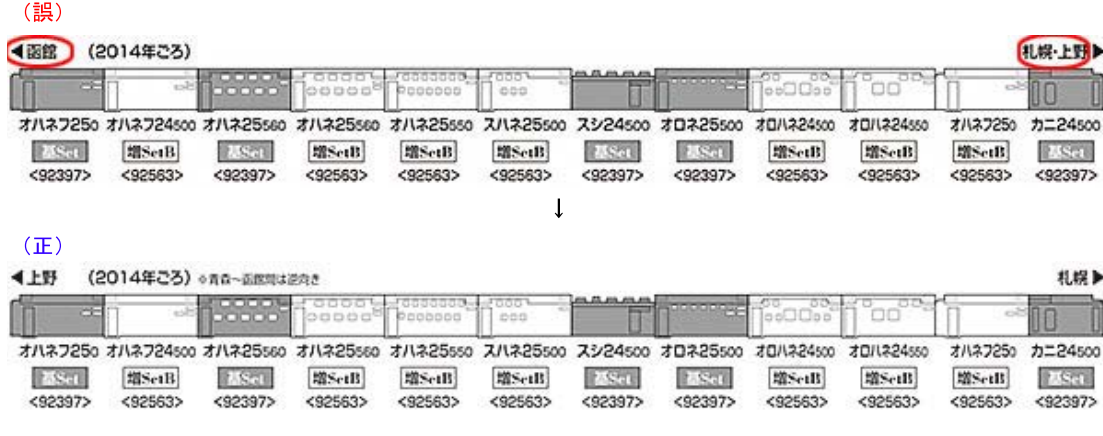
（誤）

◀函館　(2014年ごろ)　札幌・上野▶

| オハネフ25 0 | オハネフ24 500 | オハネ25 560 | オハネ25 560 | オハネ25 550 | スハネ25 500 | スシ24 500 | オロネ25 500 | オロハネ24 500 | オロハネ24 550 | オハネフ25 0 | カニ24 500 |
|---|---|---|---|---|---|---|---|---|---|---|---|
| 基Set | 増SetB | 基Set | 増SetB | 増SetB | 増SetB | 基Set | 基Set | 増SetB | 増SetB | 増SetB | 基Set |
| <92397> | <92563> | <92397> | <92563> | <92563> | <92563> | <92397> | <92397> | <92563> | <92563> | <92563> | <92397> |

↓

（正）

◀上野　(2014年ごろ) ※青森～函館間は逆向き　札幌▶

| オハネフ25 0 | オハネフ24 500 | オハネ25 560 | オハネ25 560 | オハネ25 550 | スハネ25 500 | スシ24 500 | オロネ25 500 | オロハネ24 500 | オロハネ24 550 | オハネフ25 0 | カニ24 500 |
|---|---|---|---|---|---|---|---|---|---|---|---|
| 基Set | 増SetB | 基Set | 増SetB | 増SetB | 増SetB | 基Set | 基Set | 増SetB | 増SetB | 増SetB | 基Set |
| <92397> | <92563> | <92397> | <92563> | <92563> | <92563> | <92397> | <92397> | <92563> | <92563> | <92563> | <92397> |